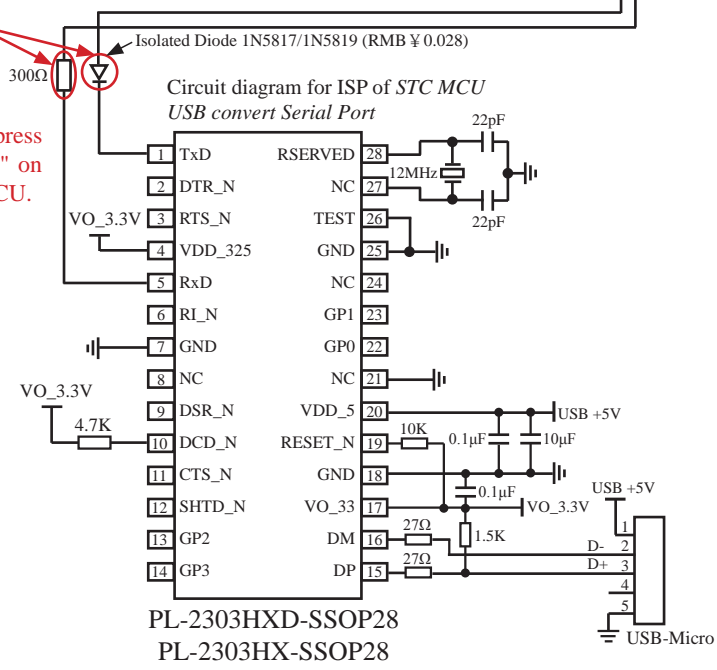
Isolated Diode 1N5817/1N5819 (RMB ¥ 0.028)

300Ω

Circuit diagram for ISP of STC MCU
USB convert Serial Port

ress
" on
CU.

| 1 | TxD | RSERVED | 28 |
|---|---|---|---|
| 2 | DTR_N | NC | 27 |
| 3 | RTS_N | TEST | 26 |
| 4 | VDD_325 | GND | 25 |
| 5 | RxD | NC | 24 |
| 6 | RI_N | GP1 | 23 |
| 7 | GND | GP0 | 22 |
| 8 | NC | NC | 21 |
| 9 | DSR_N | VDD_5 | 20 |
| 10 | DCD_N | RESET_N | 19 |
| 11 | CTS_N | GND | 18 |
| 12 | SHTD_N | VO_33 | 17 |
| 13 | GP2 | DM | 16 |
| 14 | GP3 | DP | 15 |

22pF
12MHz
22pF

VO_3.3V

VO_3.3V
4.7K

USB +5V
10K
0.1μF
10μF
0.1μF
VO_3.3V
USB +5V
27Ω
1.5K
27Ω
D-
D+
1
2
3
4
5
USB-Micro

PL-2303HXD-SSOP28
PL-2303HX-SSOP28